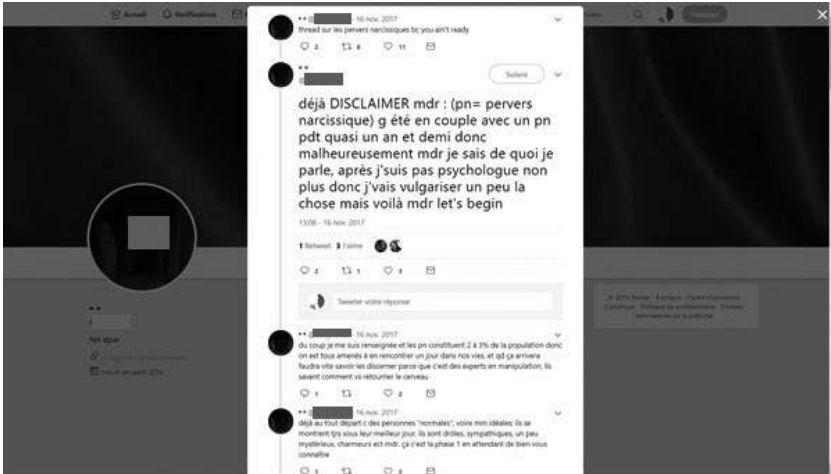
Accueil Notifications

•• @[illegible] · 16 nov. 2017
thread sur les pervers narcissiques bc you ain't ready
2 6 11

••
@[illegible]
Suivre

déjà DISCLAIMER mdr : (pn= pervers narcissique) g été en couple avec un pn pdt quasi un an et demi donc malheureusement mdr je sais de quoi je parle, après j'suis pas psychologue non plus donc j'vais vulgariser un peu la chose mais voilà mdr let's begin

13:08 - 16 nov. 2017

1 Retweet 3 J'aime

2 1 3

Tweeter votre réponse

•• @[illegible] · 16 nov. 2017
du coup je me suis renseignée et les pn constituent 2 à 3% de la population donc on est tous amenés à en rencontrer un jour dans nos vies, et qd ça arrivera faudra vite savoir les discerner parce que c'est des experts en manipulation, ils savent comment vs retourner le cerveau
1 2

•• @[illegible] · 16 nov. 2017
déjà au tout départ c des personnes "normales", voire mm idéales; ils se montrent tjrs sous leur meilleur jour, ils sont drôles, sympathiques, un peu mystérieux, charmeurs ect mdr. ça c'est la phase 1 en attendant de bien vous connaître
1 2

••
Pas ajout
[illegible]
Inscrit en avril 2014

© 2018 Twitter À propos Centre d'assistance Conditions Politique de confidentialité Cookies Informations sur la publicité